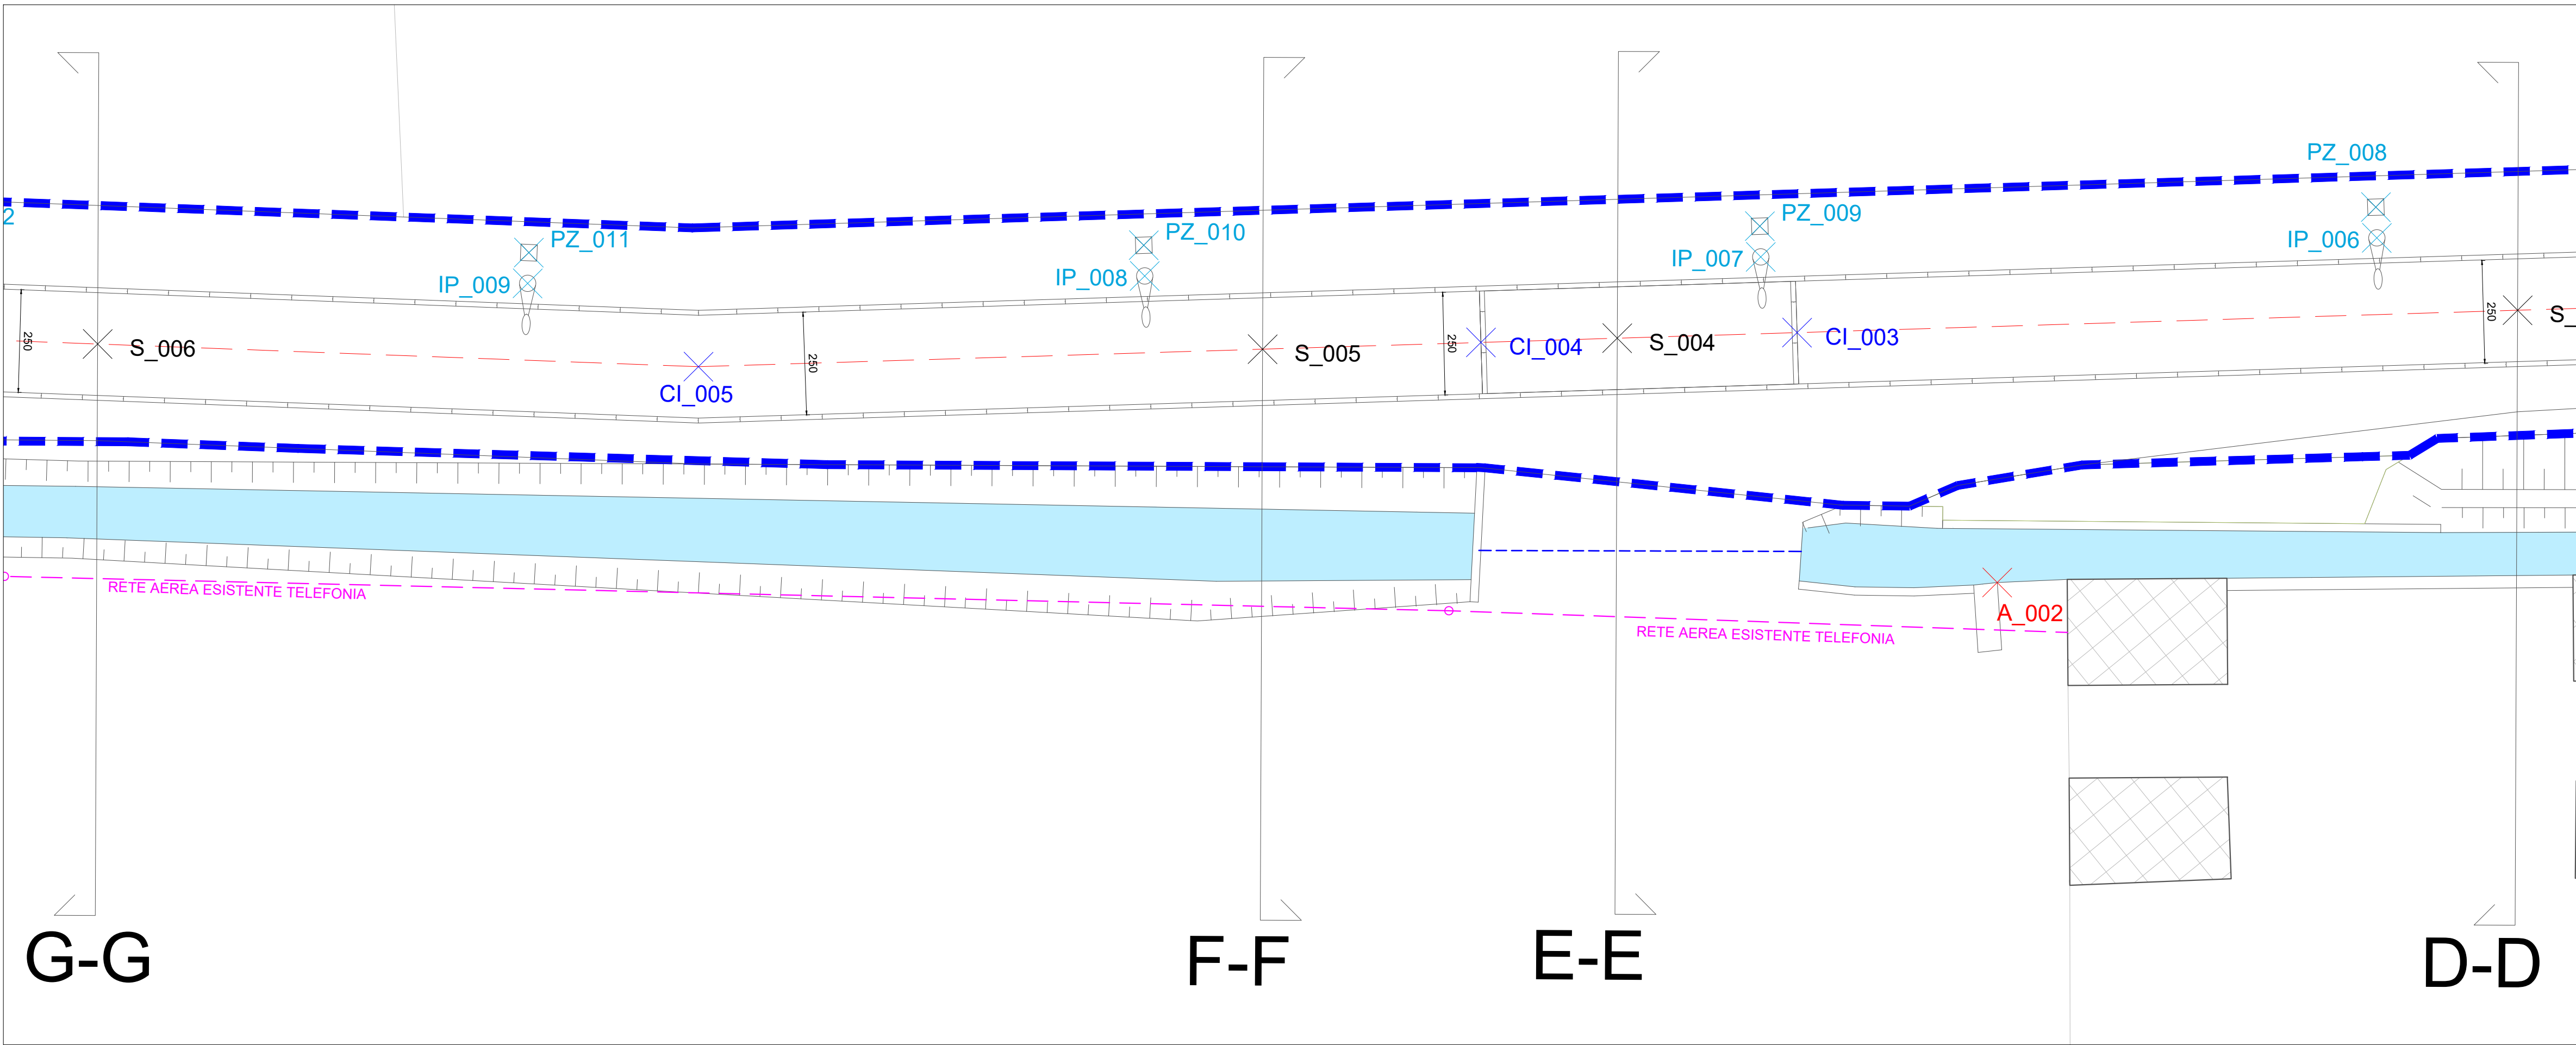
2

PZ_008

PZ_009

PZ_011

PZ_010

IP_006

IP_007

IP_008

IP_009

250

S_006

250

S_005

250

CI_004

S_004

CI_003

250

S_

CI_005

RETE AEREA ESISTENTE TELEFONIA

A_002

RETE AEREA ESISTENTE TELEFONIA

G-G

F-F

E-E

D-D